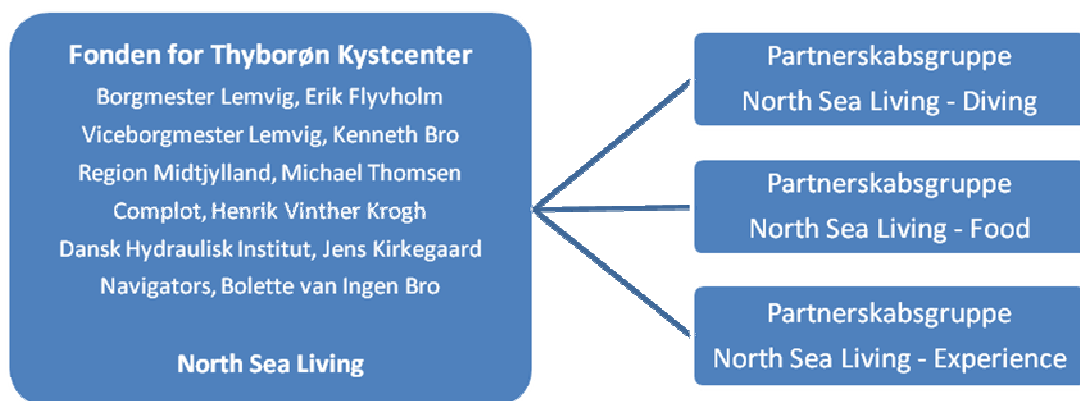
Fonden for Thyborøn Kystcenter
Borgmester Lemvig, Erik Flyvholm
Viceborgmester Lemvig, Kenneth Bro
Region Midtjylland, Michael Thomsen
Complot, Henrik Vinther Krogh
Dansk Hydraulisk Institut, Jens Kirkegaard
Navigators, Bolette van Ingen Bro

North Sea Living

Partnerskabsgruppe
North Sea Living - Diving

Partnerskabsgruppe
North Sea Living - Food

Partnerskabsgruppe
North Sea Living - Experience